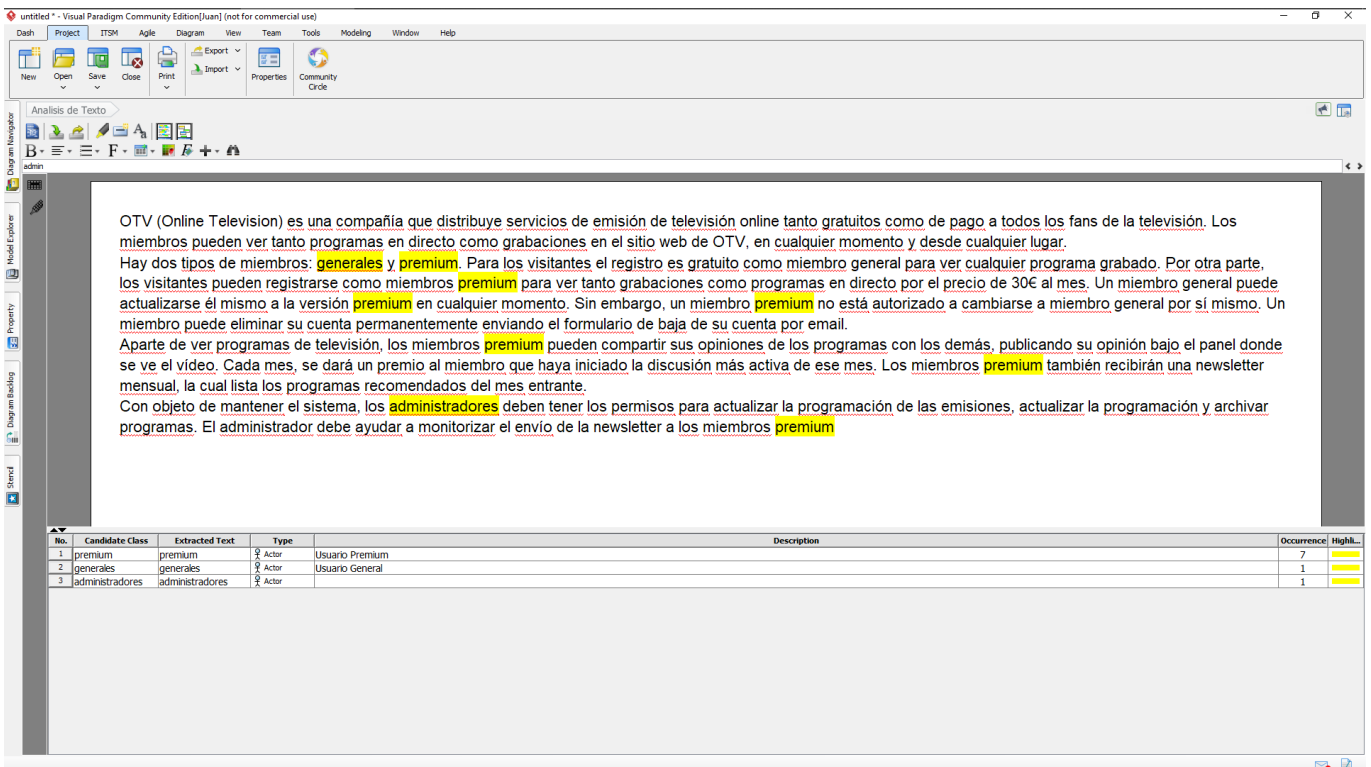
untitled * - Visual Paradigm Community Edition[Juan] (not for commercial use)

Dash Project ITSM Agile Diagram View Team Tools Modeling Window Help

New Open Save Close Print Export Import Properties Community Circle

Analisis de Texto

admin

Diagram Navigator Model Explorer Property Diagram Backlog Stencil

OTV (Online Television) es una compañía que distribuye servicios de emisión de televisión online tanto gratuitos como de pago a todos los fans de la televisión. Los miembros pueden ver tanto programas en directo como grabaciones en el sitio web de OTV, en cualquier momento y desde cualquier lugar.
Hay dos tipos de miembros: generales y premium. Para los visitantes el registro es gratuito como miembro general para ver cualquier programa grabado. Por otra parte, los visitantes pueden registrarse como miembros premium para ver tanto grabaciones como programas en directo por el precio de 30€ al mes. Un miembro general puede actualizarse él mismo a la versión premium en cualquier momento. Sin embargo, un miembro premium no está autorizado a cambiarse a miembro general por sí mismo. Un miembro puede eliminar su cuenta permanentemente enviando el formulario de baja de su cuenta por email.
Aparte de ver programas de televisión, los miembros premium pueden compartir sus opiniones de los programas con los demás, publicando su opinión bajo el panel donde se ve el vídeo. Cada mes, se dará un premio al miembro que haya iniciado la discusión más activa de ese mes. Los miembros premium también recibirán una newsletter mensual, la cual lista los programas recomendados del mes entrante.
Con objeto de mantener el sistema, los administradores deben tener los permisos para actualizar la programación de las emisiones, actualizar la programación y archivar programas. El administrador debe ayudar a monitorizar el envío de la newsletter a los miembros premium

| No. | Candidate Class | Extracted Text | Type | Description | Occurrence | Highli... |
|---|---|---|---|---|---|---|
| 1 | premium | premium | Actor | Usuario Premium | 7 | |
| 2 | generales | generales | Actor | Usuario General | 1 | |
| 3 | administradores | administradores | Actor | | 1 | |